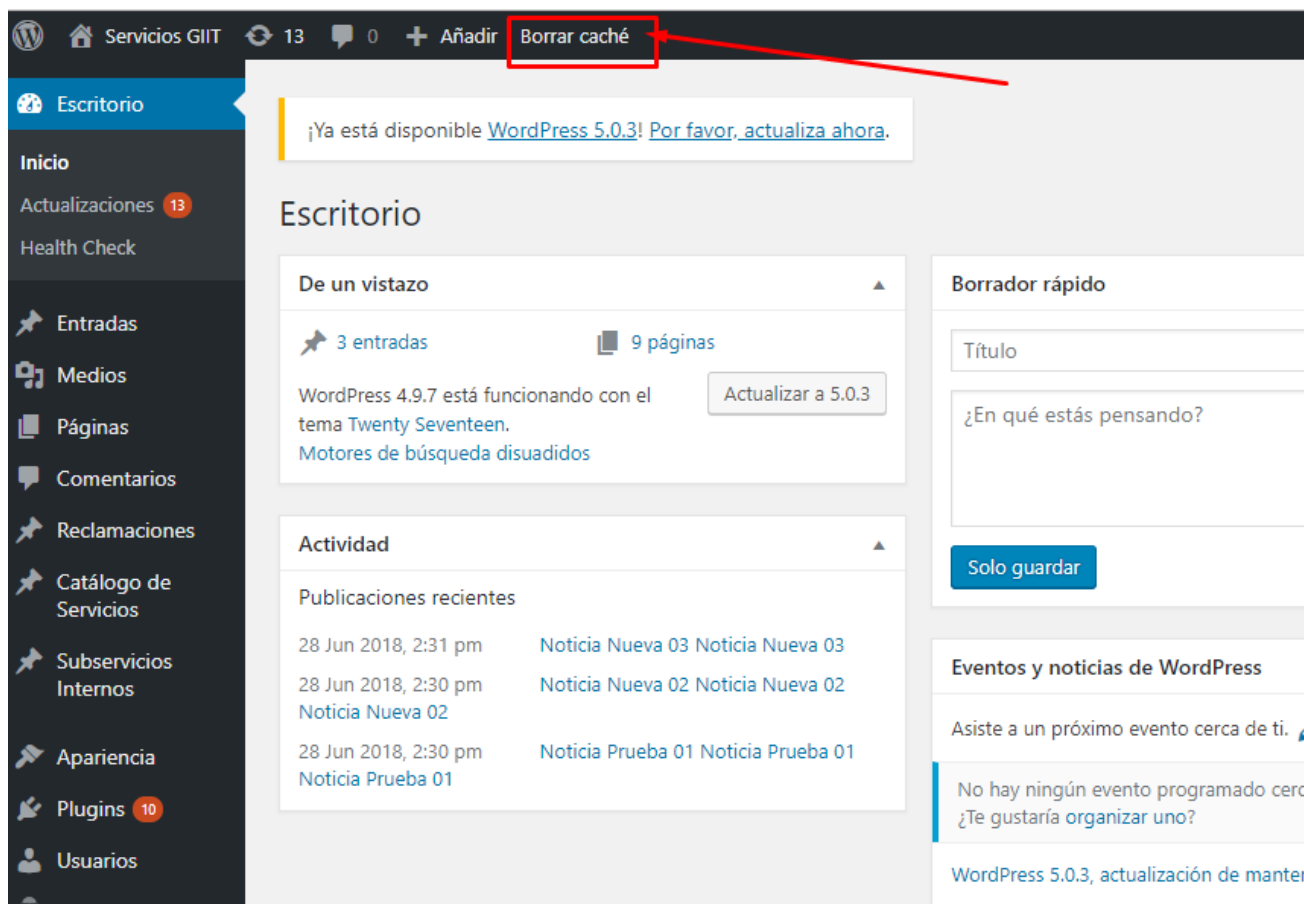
Servicios GIIT 13 0 Añadir Borrar caché

Escritorio

Inicio
Actualizaciones 13
Health Check

Entradas
Medios
Páginas
Comentarios
Reclamaciones
Catálogo de Servicios
Subservicios Internos
Apariencia
Plugins 10
Usuarios

¡Ya está disponible WordPress 5.0.3! Por favor, actualiza ahora.

Escritorio

De un vistazo

3 entradas
9 páginas

WordPress 4.9.7 está funcionando con el tema Twenty Seventeen.
Motores de búsqueda disuadidos

Actualizar a 5.0.3

Actividad

Publicaciones recientes

28 Jun 2018, 2:31 pm Noticia Nueva 03 Noticia Nueva 03
28 Jun 2018, 2:30 pm Noticia Nueva 02 Noticia Nueva 02 Noticia Nueva 02
28 Jun 2018, 2:30 pm Noticia Prueba 01 Noticia Prueba 01 Noticia Prueba 01

Borrador rápido

Título

¿En qué estás pensando?

Solo guardar

Eventos y noticias de WordPress

Asiste a un próximo evento cerca de ti.

No hay ningún evento programado cerc
¿Te gustaría organizar uno?

WordPress 5.0.3, actualización de manten